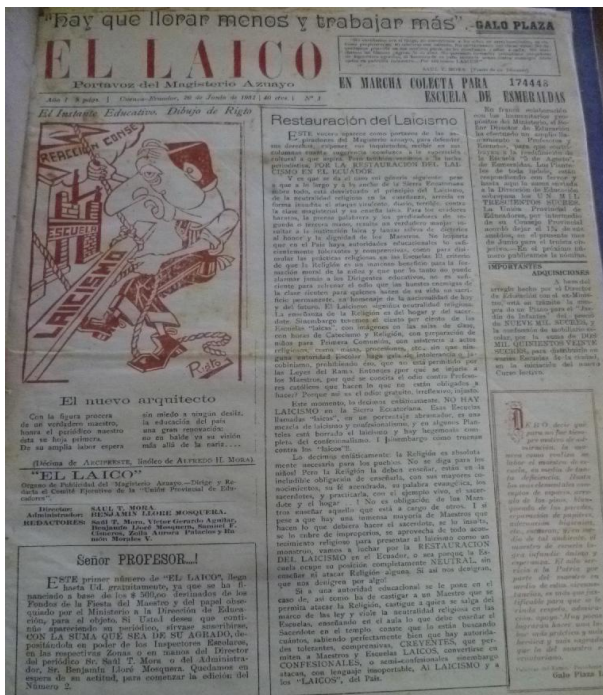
"hay que llorar menos y trabajar más". GALO PLAZA

EL LAICO

Portavoz del Magisterio Azuayo

Año I - $ pág. 1 Cuenca-Ecuador, 30 de Junio de 1951 | 40 ctvs | Nº 1

EN MARCHA COLECTA PARA ESCUELA DE ESMERALDAS 174445

El Instinto Educativo. Dibujo de Rigo

REACCION CONSE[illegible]

ESCUELA

LAICISMO

Rigo

El nuevo arquitecto

Con la figura procera de un verdadero maestro, bueno el patriótico maestro deja su hoja primera. De su amplia labor espera sin miedo a ningún desliz, la educación del país más gran esperanza en su bello yo su visión más alta de la esta...

(Décima de ANECDOTE, lindico de ALFREDO H. MORA)

"EL LAICO"

Organo de Publicidad del Magisterio Azuayo. Dirige y Redacta el Comité Ejecutivo de la "Unión Provincial de Educadores".

Director: SAUL T. MORA
Administrador: BENJAMIN LLORE MOSQUERA.
REDACTORES: Saúl T. Mora, Víctor Gerardo Aguilar, Benjamín Lloré Mosquera, Samuel F. Cisneros, Zoila Aurora Palacios y Rigoberto Montero V.

Señor PROFESOR...!

ESTE primer número de "EL LAICO", llega hasta Ud. gratuitamente, ya que se ha financiado a base de los $ 500,00 destinados de los Fondos de la Fiesta del Maestro y del papel obsequiado por el Ministerio a la Dirección de Educación, para el objeto. Si Ud. desea que continúe apareciendo, suplicamos, abrazar suscribirse, CON LA SUMA QUE SEA DE SU AGRADO, depositando en poder de los Inspectores Escolares, en las respectivas Zonas o en manos del Director del periódico Sr. Saúl T. Mora o del Administrador, Sr. Benjamín Lloré Mosquera. Quedamos en espera de su actitud, para comenzar la edición del Número 2.

Restauración del Laicismo

ESTE nuevo aparece como portavoz de las aspiraciones del Magisterio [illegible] para defender sus derechos, exponer sus inquietudes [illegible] Restauración del Laicismo en el Ecuador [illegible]

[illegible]

NO HAY LAICISMO en la Sierra Ecuatoriana. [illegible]

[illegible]

Galo Plaza

IMPORTANTES ADQUISICIONES

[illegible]

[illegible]

Galo Plaza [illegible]